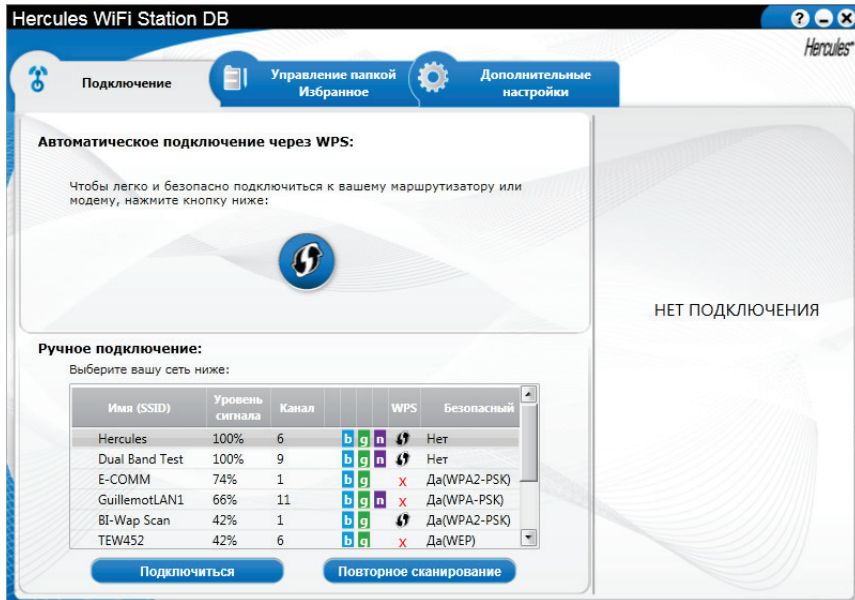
Hercules WiFi Station DB

Hercules

Подключение

Управление папкой Избранное

Дополнительные настройки

Автоматическое подключение через WPS:

Чтобы легко и безопасно подключиться к вашему маршрутизатору или модему, нажмите кнопку ниже:

НЕТ ПОДКЛЮЧЕНИЯ

Ручное подключение:

Выберите вашу сеть ниже:

| Имя (SSID) | Уровень сигнала | Канал | | | | WPS | Безопасный |
|---|---|---|---|---|---|---|---|
| Hercules | 100% | 6 | b | g | n | | Нет |
| Dual Band Test | 100% | 9 | b | g | n | | Нет |
| E-COMM | 74% | 1 | b | g | | X | Да(WPA2-PSK) |
| GuillemotLAN1 | 66% | 11 | b | g | n | X | Да(WPA-PSK) |
| BI-Wap Scan | 42% | 1 | b | g | | | Да(WPA2-PSK) |
| TEW452 | 42% | 6 | b | g | | X | Да(WEP) |

Подключиться

Повторное сканирование